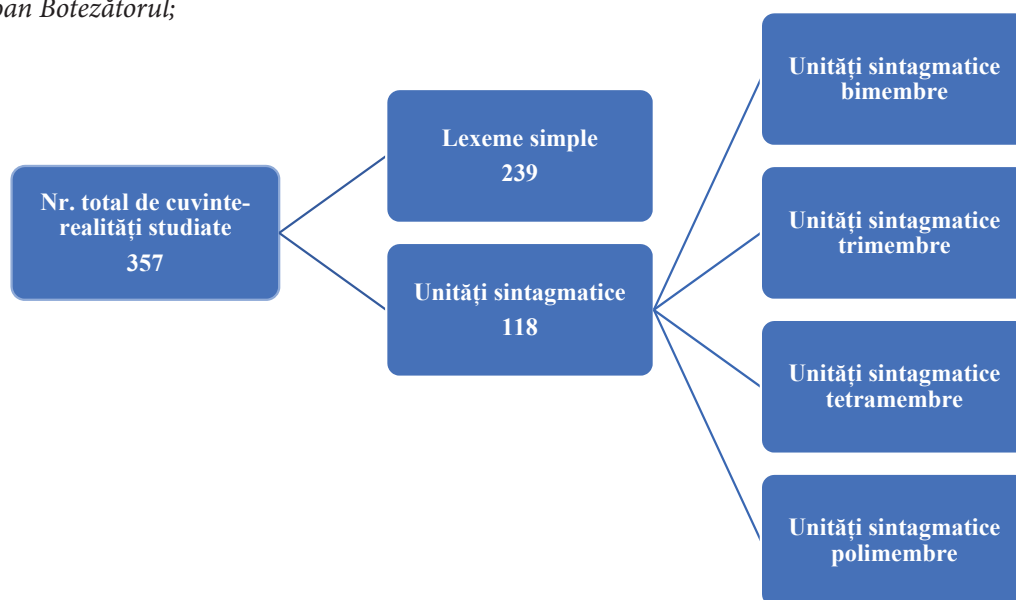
oan Botezătorul;

Nr. total de cuvinte-realități studiate
357

Lexeme simple
239

Unități sintagmatice
118

Unități sintagmatice bimembre

Unități sintagmatice trimembre

Unități sintagmatice tetramembre

Unități sintagmatice polimembre